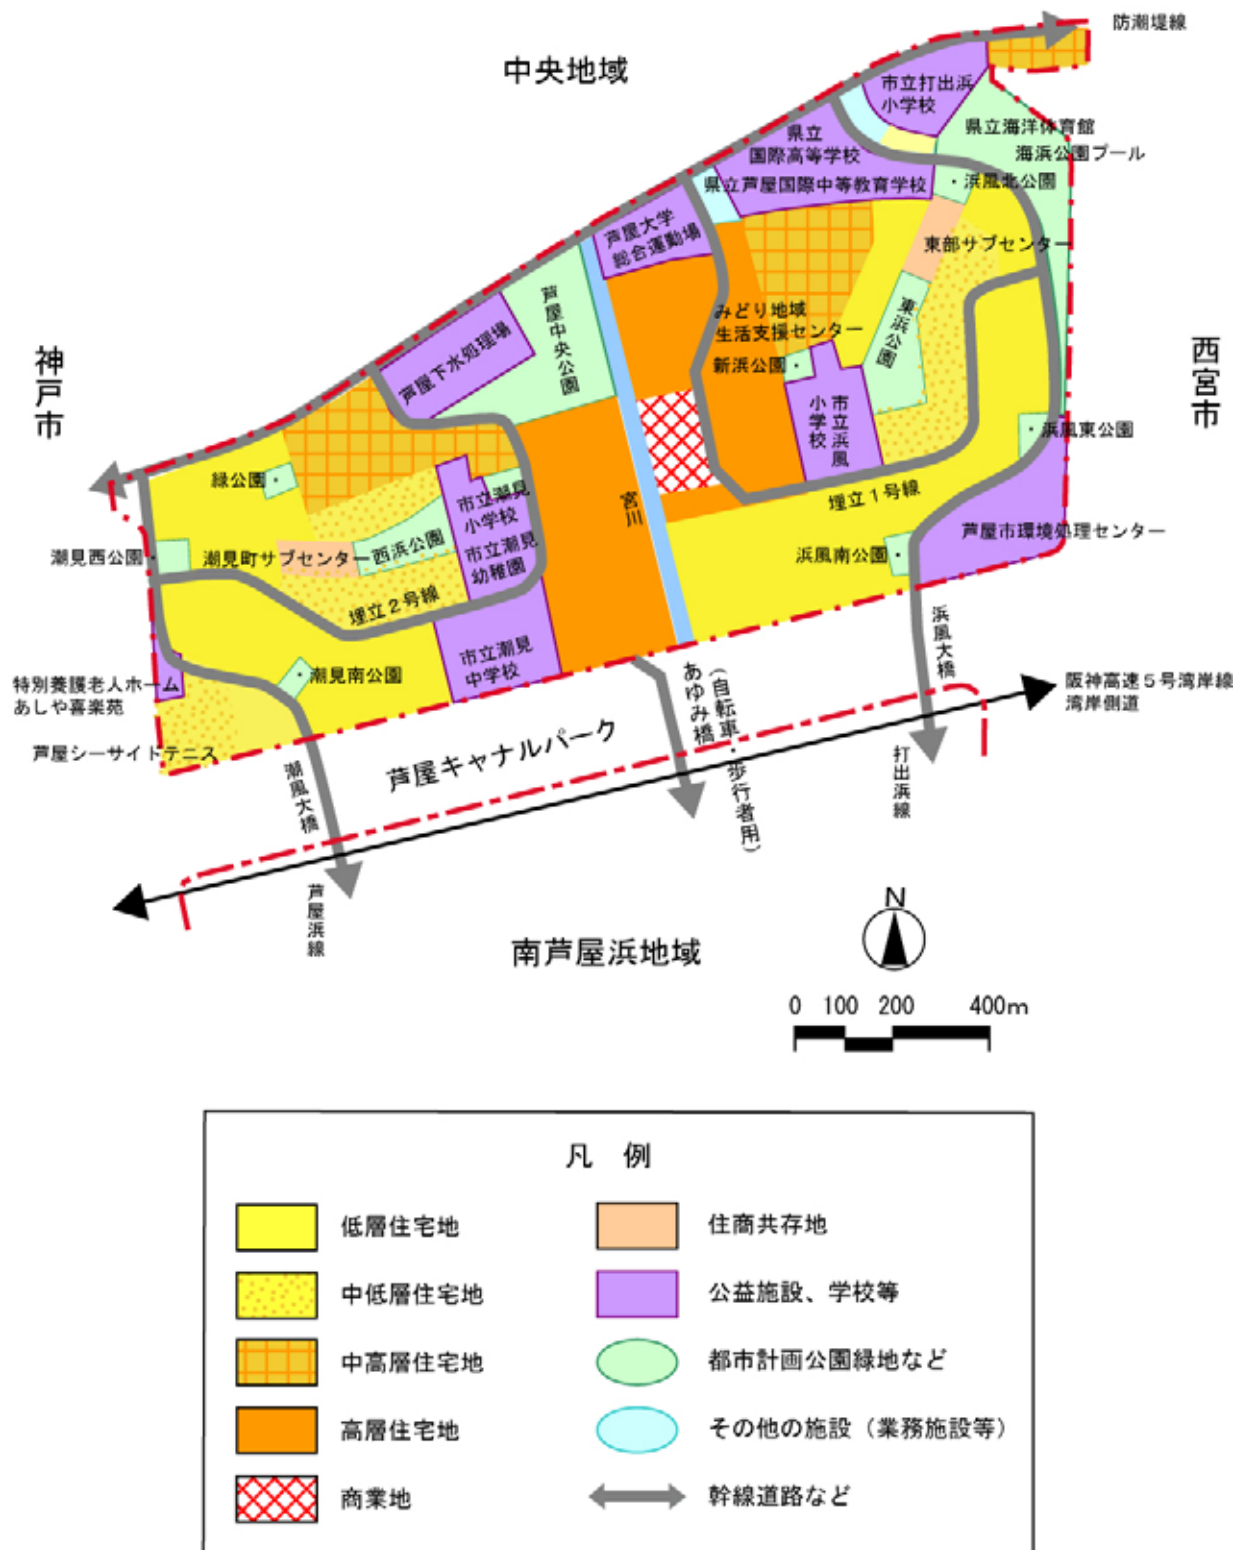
防潮堤線

中央地域

市立打出浜小学校

県立海洋体育館

海浜公園プール

県立国際高等学校

県立芦屋国際中等教育学校

浜風北公園

芦屋大学総合運動場

東部サブセンター

芦屋中央公園

みどり地域生活支援センター

東浜公園

芦屋下水処理場

新浜公園

西宮市

神戸市

市立浜風小学校

浜風東公園

緑公園

市立潮見小学校

宮川

埋立１号線

市立潮見幼稚園

芦屋市環境処理センター

潮見西公園

潮見町サブセンター

西浜公園

浜風南公園

埋立２号線

市立潮見中学校

浜風大橋

潮見南公園

阪神高速５号湾岸線

湾岸側道

特別養護老人ホームあしや喜楽苑

あゆみ橋（自転車・歩行者用）

芦屋シーサイドテニス

芦屋キャナルパーク

打出浜線

潮風大橋

芦屋浜線

南芦屋浜地域

N

0 100 200 400m

凡　例

低層住宅地

住商共存地

中低層住宅地

公益施設、学校等

中高層住宅地

都市計画公園緑地など

高層住宅地

その他の施設（業務施設等）

商業地

幹線道路など